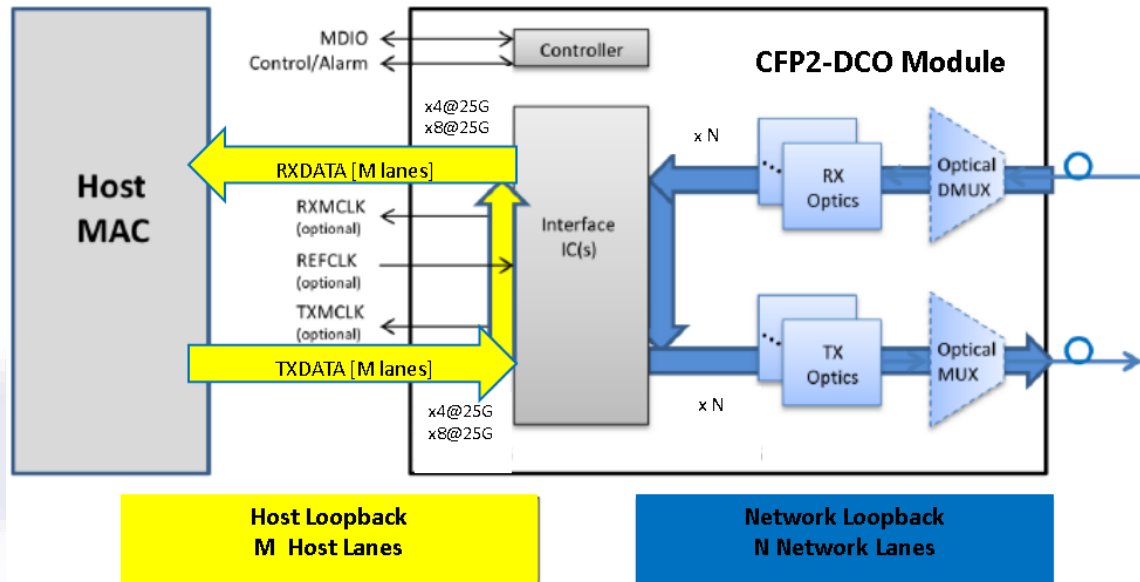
Host MAC

MDIO
Control/Alarm

Controller

CFP2-DCO Module

x4@25G
x8@25G

RXDATA [M lanes]

RXMCLK
(optional)

REFCLK
(optional)

TXMCLK
(optional)

TXDATA [M lanes]

x4@25G
x8@25G

Interface IC(s)

x N

RX Optics

Optical DMUX

TX Optics

Optical MUX

x N

Host Loopback
M Host Lanes

Network Loopback
N Network Lanes